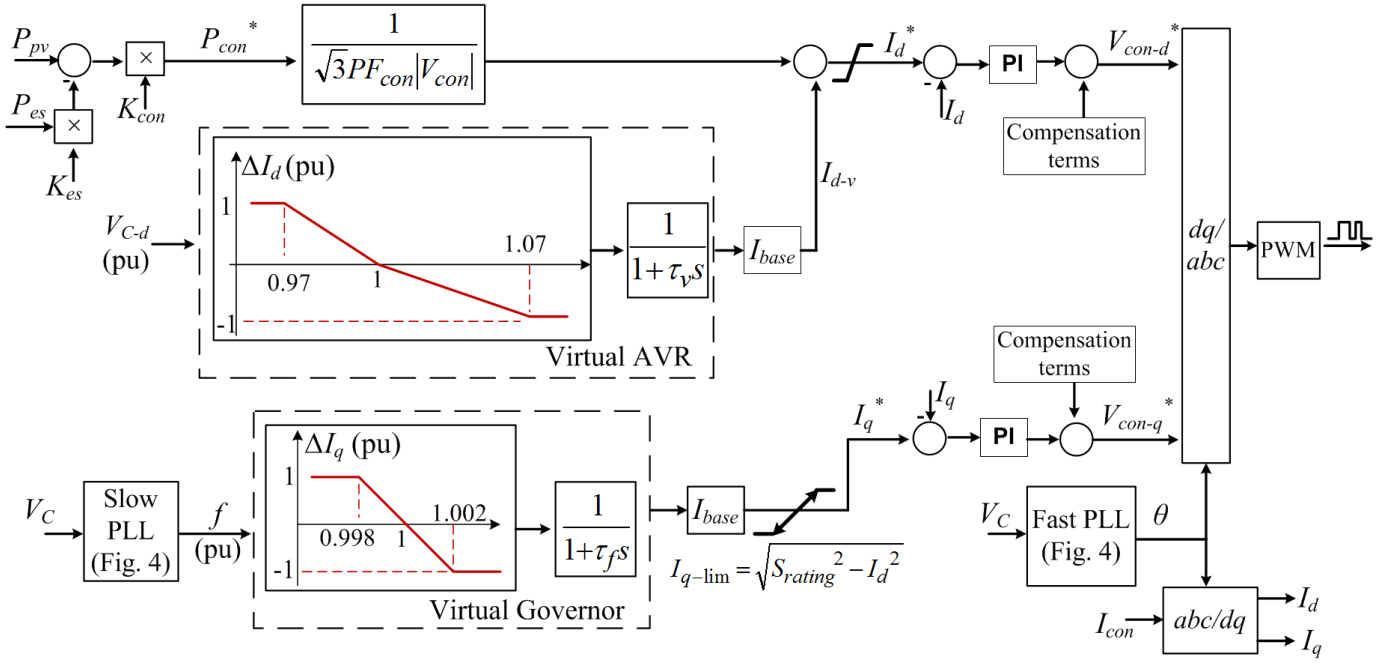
$P_{pv}$
-
$P_{es}$
×
×
$K_{es}$
$K_{con}$
$P_{con}^*$
$\frac{1}{\sqrt{3}PF_{con}|V_{con}|}$
$I_d^*$
-
$I_d$
PI
$V_{con-d}^*$
Compensation terms
$\Delta I_d$ (pu)
1
-1
0.97
1
1.07
$V_{C-d}$ (pu)
$\frac{1}{1+\tau_v s}$
$I_{base}$
$I_{d-v}$
Virtual AVR
$dq/abc$
PWM
Compensation terms
$I_q^*$
-
$I_q$
PI
$V_{con-q}^*$
$\Delta I_q$ (pu)
1
-1
0.998
1
1.002
$V_C$
Slow PLL (Fig. 4)
$f$ (pu)
$\frac{1}{1+\tau_f s}$
$I_{base}$
$I_{q-\lim} = \sqrt{S_{rating}^2 - I_d^2}$
Virtual Governor
$V_C$
Fast PLL (Fig. 4)
$\theta$
$I_{con}$
$abc/dq$
$I_d$
$I_q$